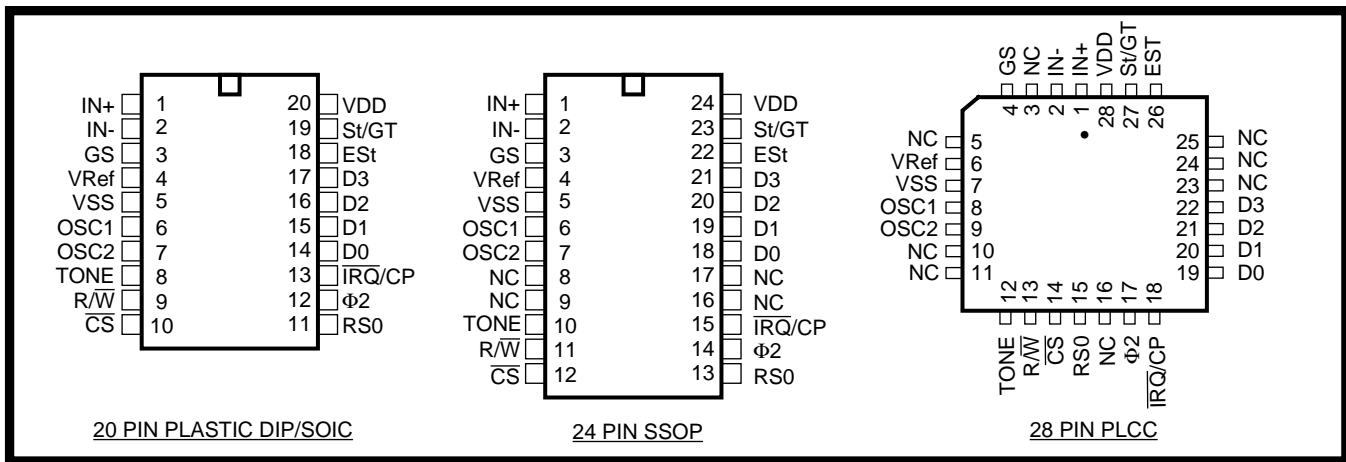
IN+ 1
IN- 2
GS 3
VRef 4
VSS 5
OSC1 6
OSC2 7
TONE 8
R/$\overline{W}$ 9
$\overline{CS}$ 10

20 VDD
19 St/GT
18 ESt
17 D3
16 D2
15 D1
14 D0
13 $\overline{IRQ}$/CP
12 Φ2
11 RS0

20 PIN PLASTIC DIP/SOIC

IN+ 1
IN- 2
GS 3
VRef 4
VSS 5
OSC1 6
OSC2 7
NC 8
NC 9
TONE 10
R/$\overline{W}$ 11
$\overline{CS}$ 12

24 VDD
23 St/GT
22 ESt
21 D3
20 D2
19 D1
18 D0
17 NC
16 NC
15 $\overline{IRQ}$/CP
14 Φ2
13 RS0

24 PIN SSOP

GS 4
NC 3
IN- 2
IN+ 1
VDD 28
St/GT 27
EST 26

NC 5
VRef 6
VSS 7
OSC1 8
OSC2 9
NC 10
NC 11

25 NC
24 NC
23 NC
22 D3
21 D2
20 D1
19 D0

TONE 12
R/$\overline{W}$ 13
$\overline{CS}$ 14
RS0 15
NC 16
Φ2 17
$\overline{IRQ}$/CP 18

28 PIN PLCC